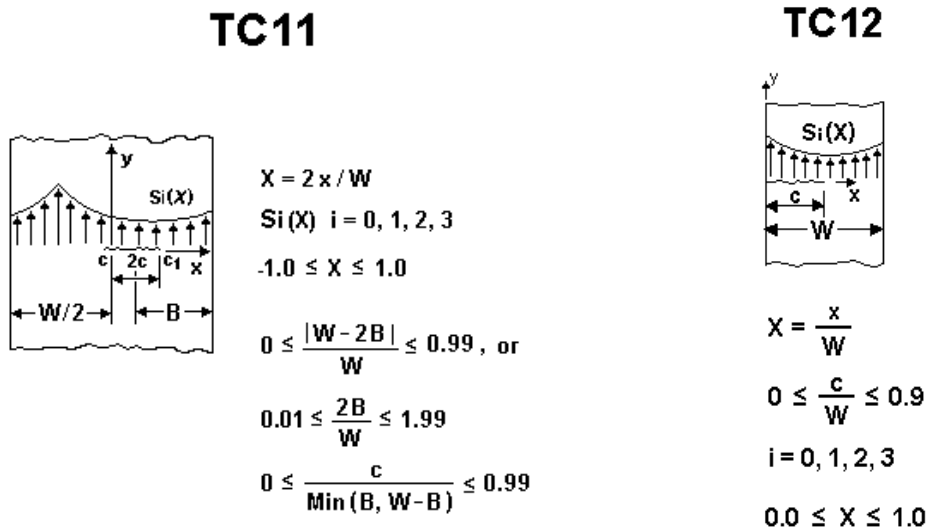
TC11

y
Si(X)
c 2c c1 x
W/2 B

$X = 2x / W$

Si(X) i = 0, 1, 2, 3

$-1.0 \leq X \leq 1.0$

$0 \leq \frac{|W-2B|}{W} \leq 0.99$, or

$0.01 \leq \frac{2B}{W} \leq 1.99$

$0 \leq \frac{c}{Min(B, W-B)} \leq 0.99$

TC12

y
Si(X)
c x
W

$X = \frac{x}{W}$

$0 \leq \frac{c}{W} \leq 0.9$

i = 0, 1, 2, 3

$0.0 \leq X \leq 1.0$